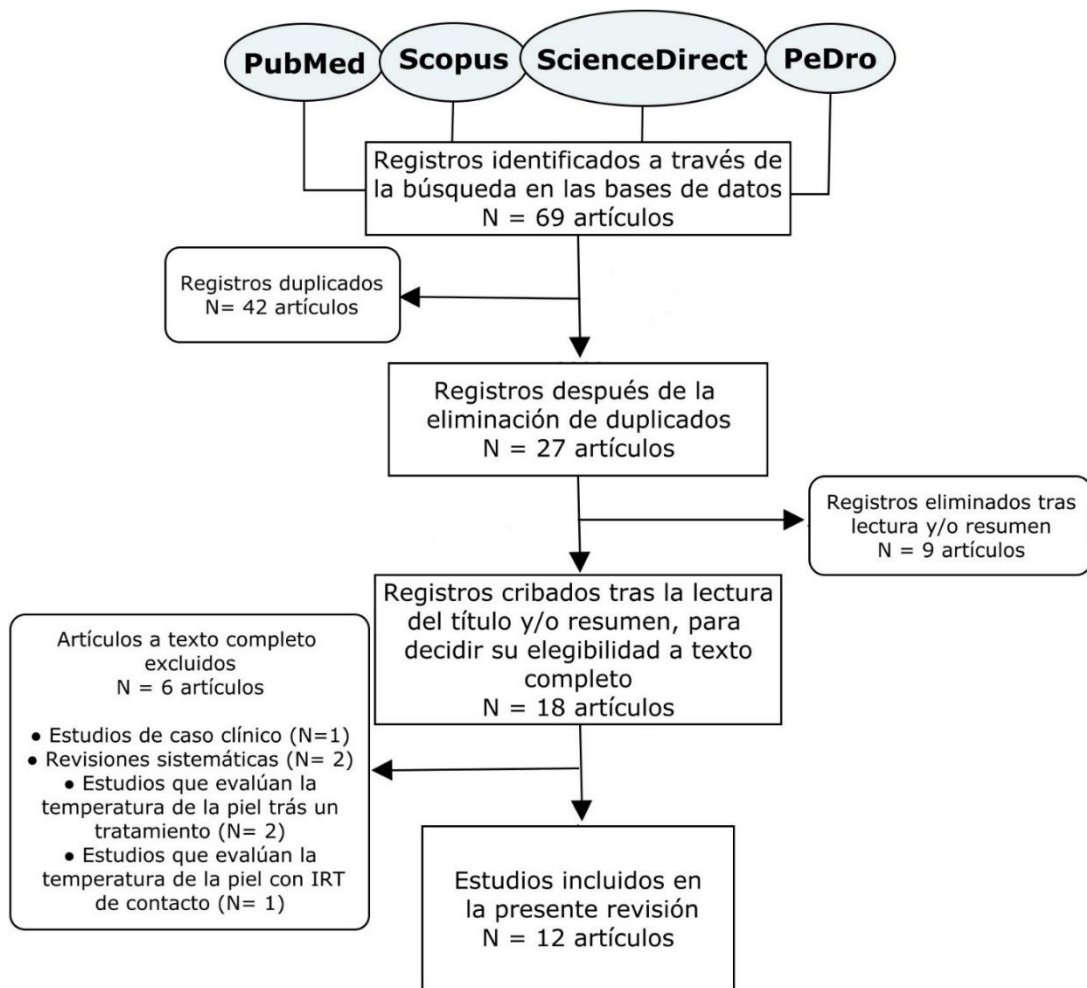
PubMed

Scopus

ScienceDirect

PeDro

Registros identificados a través de la búsqueda en las bases de datos
N = 69 artículos

Registros duplicados
N= 42 artículos

Registros después de la eliminación de duplicados
N = 27 artículos

Registros eliminados tras lectura y/o resumen
N = 9 artículos

Registros cribados tras la lectura del título y/o resumen, para decidir su elegibilidad a texto completo
N = 18 artículos

Artículos a texto completo excluidos
N = 6 artículos

• Estudios de caso clínico (N=1)
• Revisiones sistemáticas (N= 2)
• Estudios que evalúan la temperatura de la piel trás un tratamiento (N= 2)
• Estudios que evalúan la temperatura de la piel con IRT de contacto (N= 1)

Estudios incluidos en la presente revisión
N = 12 artículos